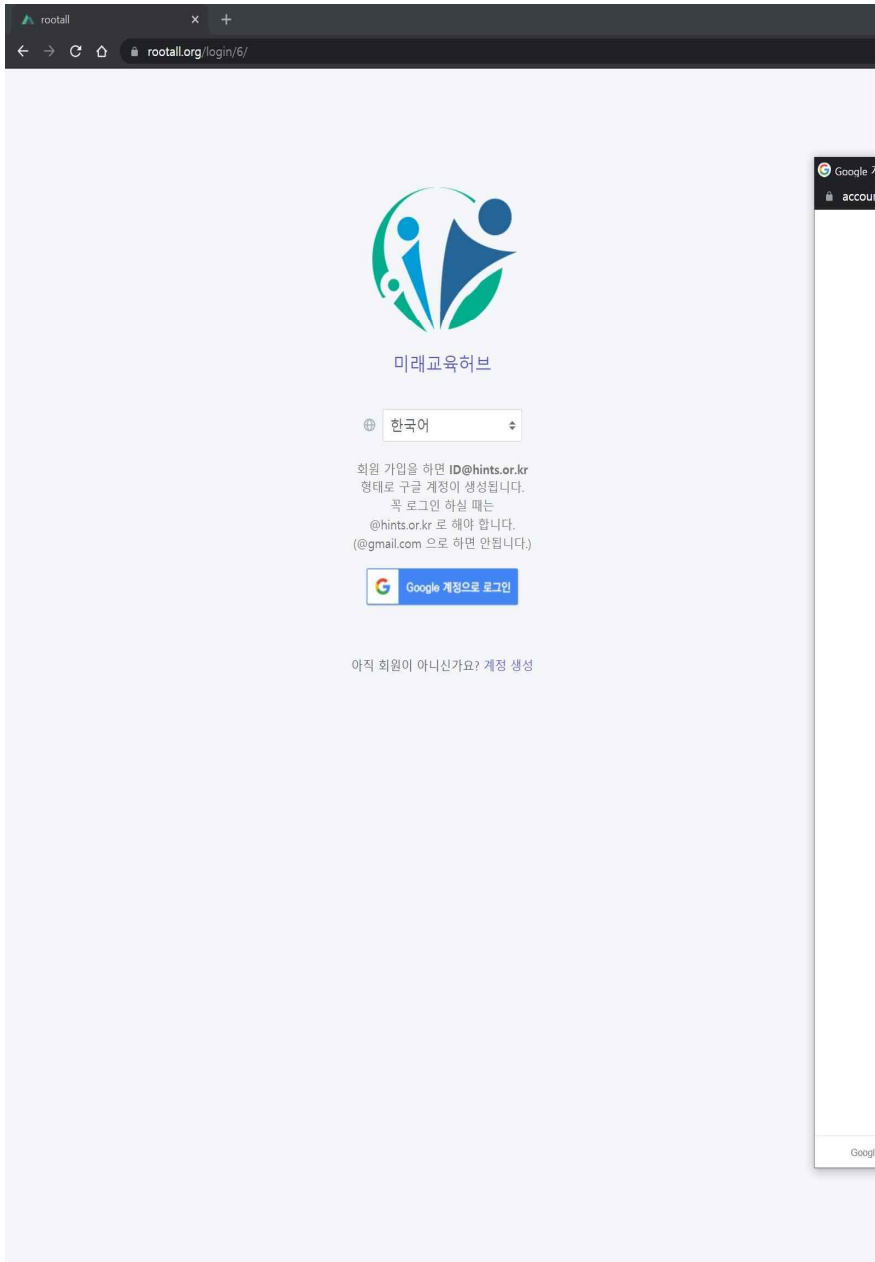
rootall × +

rootall.org/login/6/

Google 7

accour

미래교육허브

한국어

회원 가입을 하면 ID@hints.or.kr 형태로 구글 계정이 생성됩니다. 꼭 로그인 하실 때는 @hints.or.kr 로 해야 합니다. (@gmail.com 으로 하면 안됩니다.)

Google 계정으로 로그인

아직 회원이 아니신가요? 계정 생성

Googl